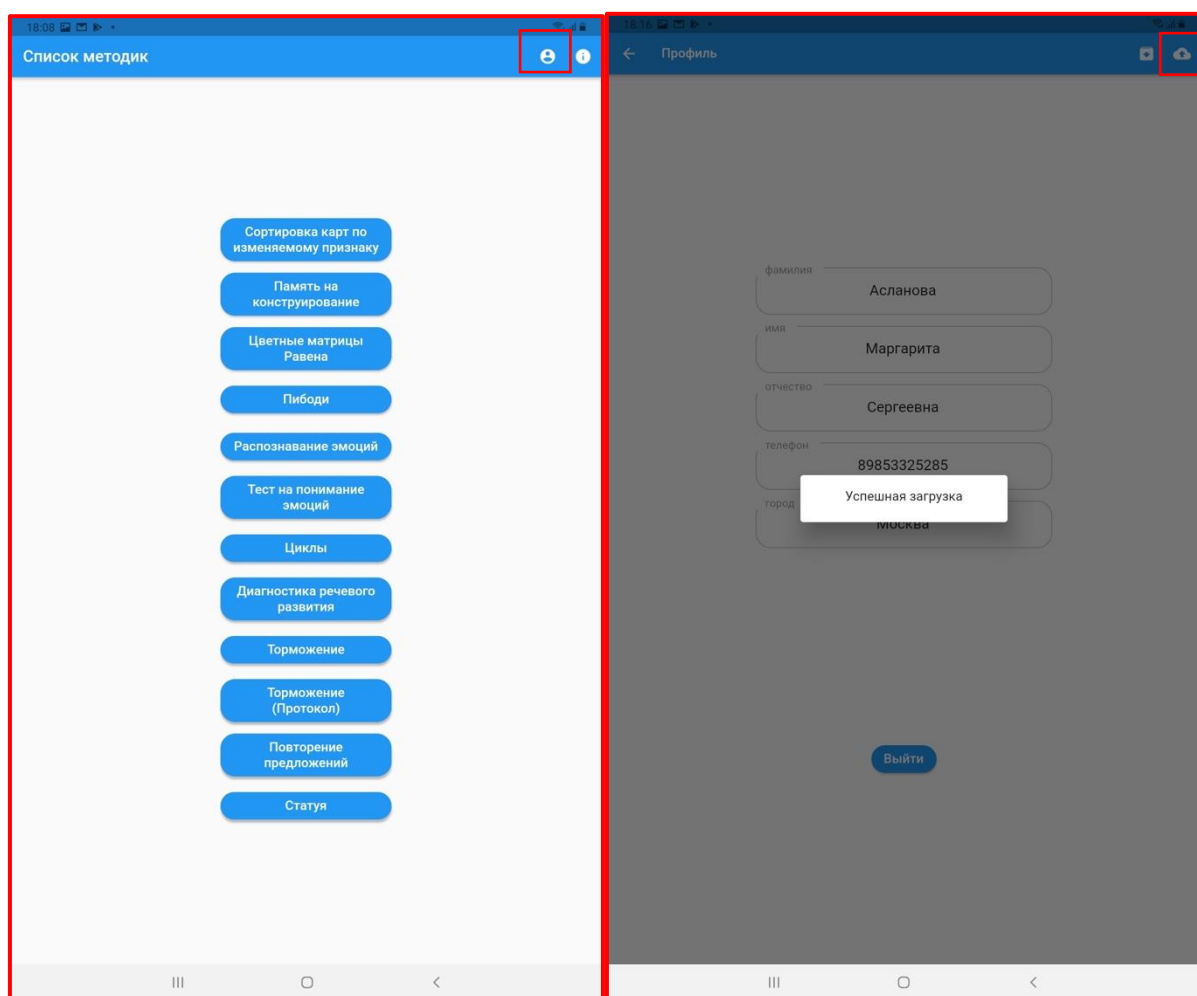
18:08

Список методик

Сортировка карт по изменяемому признаку

Память на конструирование

Цветные матрицы Равена

Пибоди

Распознавание эмоций

Тест на понимание эмоций

Циклы

Диагностика речевого развития

Торможение

Торможение (Протокол)

Повторение предложений

Статуя

18:16

Профиль

фамилия
Асланова

имя
Маргарита

отчество
Сергеевна

телефон
89853325285

город
Москва

Успешная загрузка

Выйти